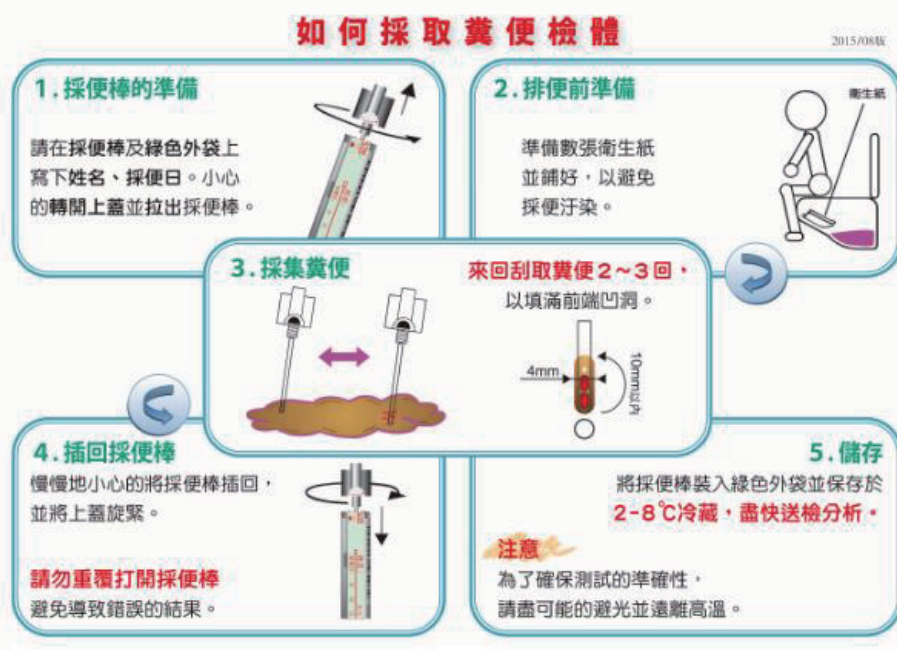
如何採取糞便檢體

2015/08版

1.採便棒的準備

請在採便棒及綠色外袋上寫下姓名、採便日。小心的轉開上蓋並拉出採便棒。

2.排便前準備

衛生紙

準備數張衛生紙並鋪好，以避免採便汙染。

3.採集糞便

來回刮取糞便2～3回，以填滿前端凹洞。

4mm

10mm以內

4.插回採便棒

慢慢地小心的將採便棒插回，並將上蓋旋緊。

請勿重覆打開採便棒

避免導致錯誤的結果。

5.儲存

將採便棒裝入綠色外袋並保存於2-8℃冷藏，盡快送檢分析。

注意

為了確保測試的準確性，請盡可能的避光並遠離高溫。